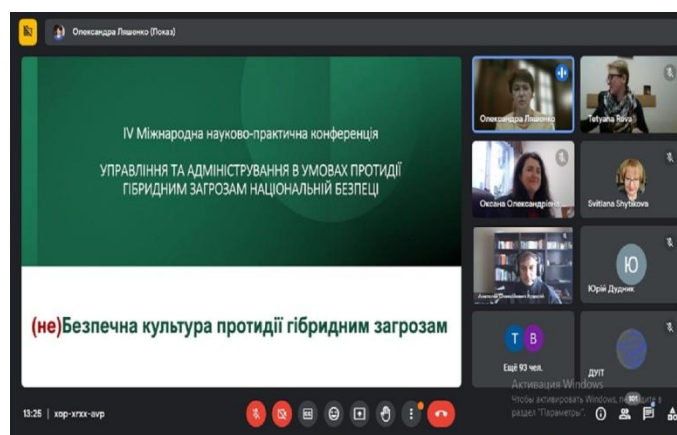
Олександра Ляшенко (Показ)

IV Міжнародна науково-практична конференція

УПРАВЛІННЯ ТА АДМІНІСТРУВАННЯ В УМОВАХ ПРОТИДІЇ ГІБРИДНИМ ЗАГРОЗАМ НАЦІОНАЛЬНІЙ БЕЗПЕЦІ

(не)Безпечна культура протидії гібридним загрозам

Олександра Ляшенко
Tetyana Riva
Оксана Олександрівна
Svitlana Shytikova
Анатолій Олексійович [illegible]
Ю
Юрій Дудник
T B
Ещё 93 чел.
ДУТ
Активация Windows
Чтобы активировать Windows, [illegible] в раздел "Параметры".

13:25 | xop-xrxx-avp